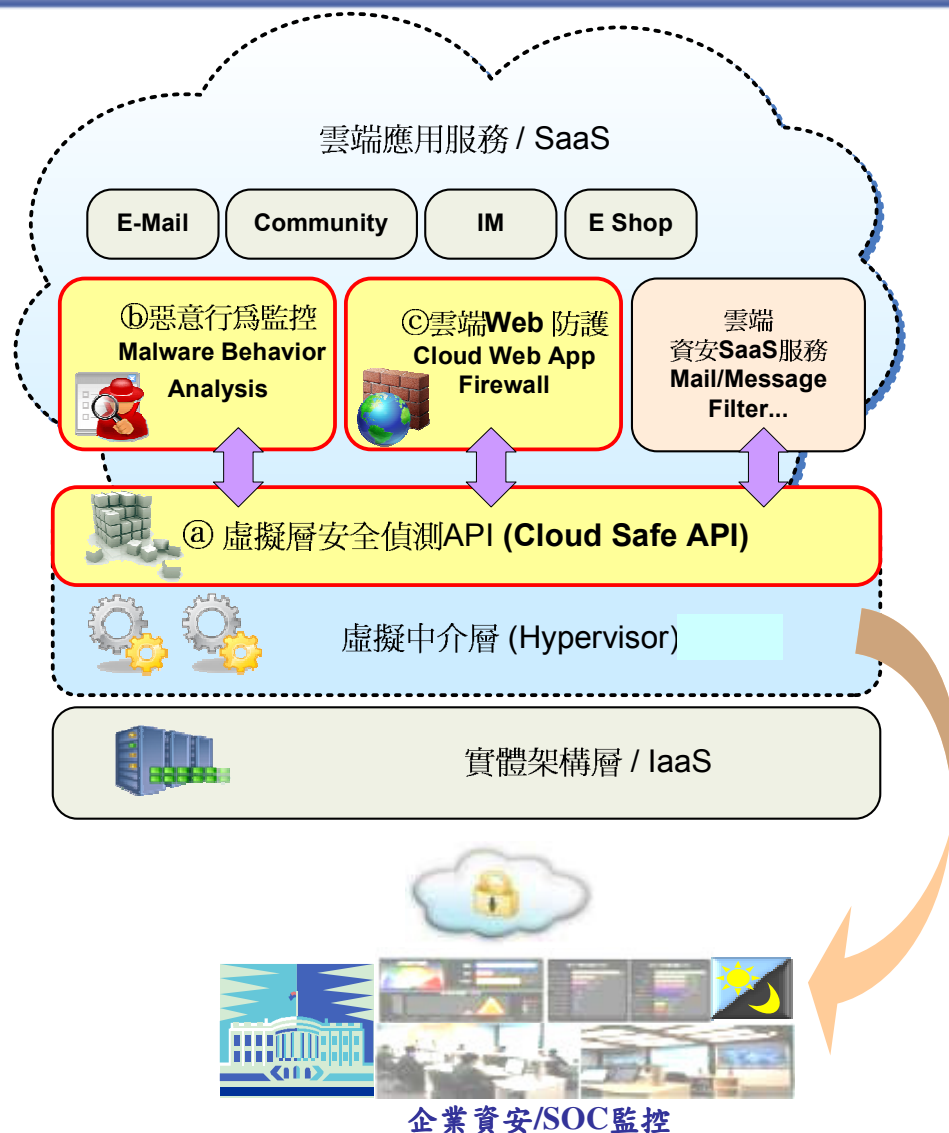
雲端應用服務 / SaaS

E-Mail

Community

IM

E Shop

ⓑ惡意行爲監控
Malware Behavior Analysis

ⓒ雲端Web 防護
Cloud Web App Firewall

雲端
資安SaaS服務
Mail/Message Filter...

ⓐ 虛擬層安全偵測API (Cloud Safe API)

虛擬中介層 (Hypervisor)

實體架構層 / IaaS

企業資安/SOC監控